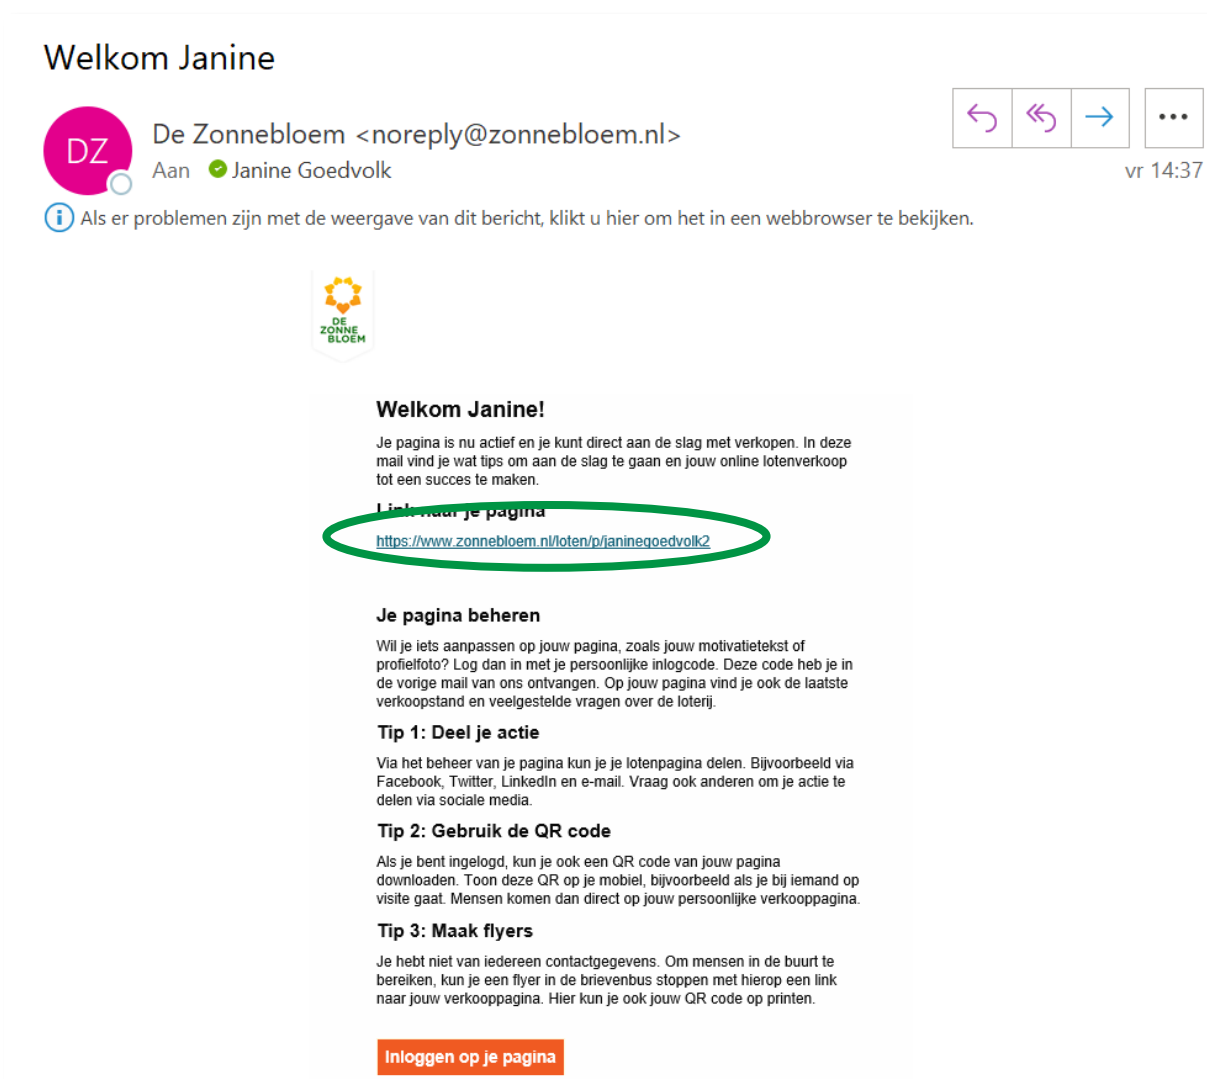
Welkom Janine

DZ

De Zonnebloem <noreply@zonnebloem.nl>

Aan Janine Goedvolk

vr 14:37

Als er problemen zijn met de weergave van dit bericht, klikt u hier om het in een webbrowser te bekijken.

DE ZONNE BLOEM

Welkom Janine!

Je pagina is nu actief en je kunt direct aan de slag met verkopen. In deze mail vind je wat tips om aan de slag te gaan en jouw online lotenverkoop tot een succes te maken.

Link naar je pagina

https://www.zonnebloem.nl/loten/p/janinegoedvolk2

Je pagina beheren

Wil je iets aanpassen op jouw pagina, zoals jouw motivatietekst of profielfoto? Log dan in met je persoonlijke inlogcode. Deze code heb je in de vorige mail van ons ontvangen. Op jouw pagina vind je ook de laatste verkoopstand en veelgestelde vragen over de loterij.

Tip 1: Deel je actie

Via het beheer van je pagina kun je je lotenpagina delen. Bijvoorbeeld via Facebook, Twitter, LinkedIn en e-mail. Vraag ook anderen om je actie te delen via sociale media.

Tip 2: Gebruik de QR code

Als je bent ingelogd, kun je ook een QR code van jouw pagina downloaden. Toon deze QR op je mobiel, bijvoorbeeld als je bij iemand op visite gaat. Mensen komen dan direct op jouw persoonlijke verkooppagina.

Tip 3: Maak flyers

Je hebt niet van iedereen contactgegevens. Om mensen in de buurt te bereiken, kun je een flyer in de brievenbus stoppen met hierop een link naar jouw verkooppagina. Hier kun je ook jouw QR code op printen.

Inloggen op je pagina